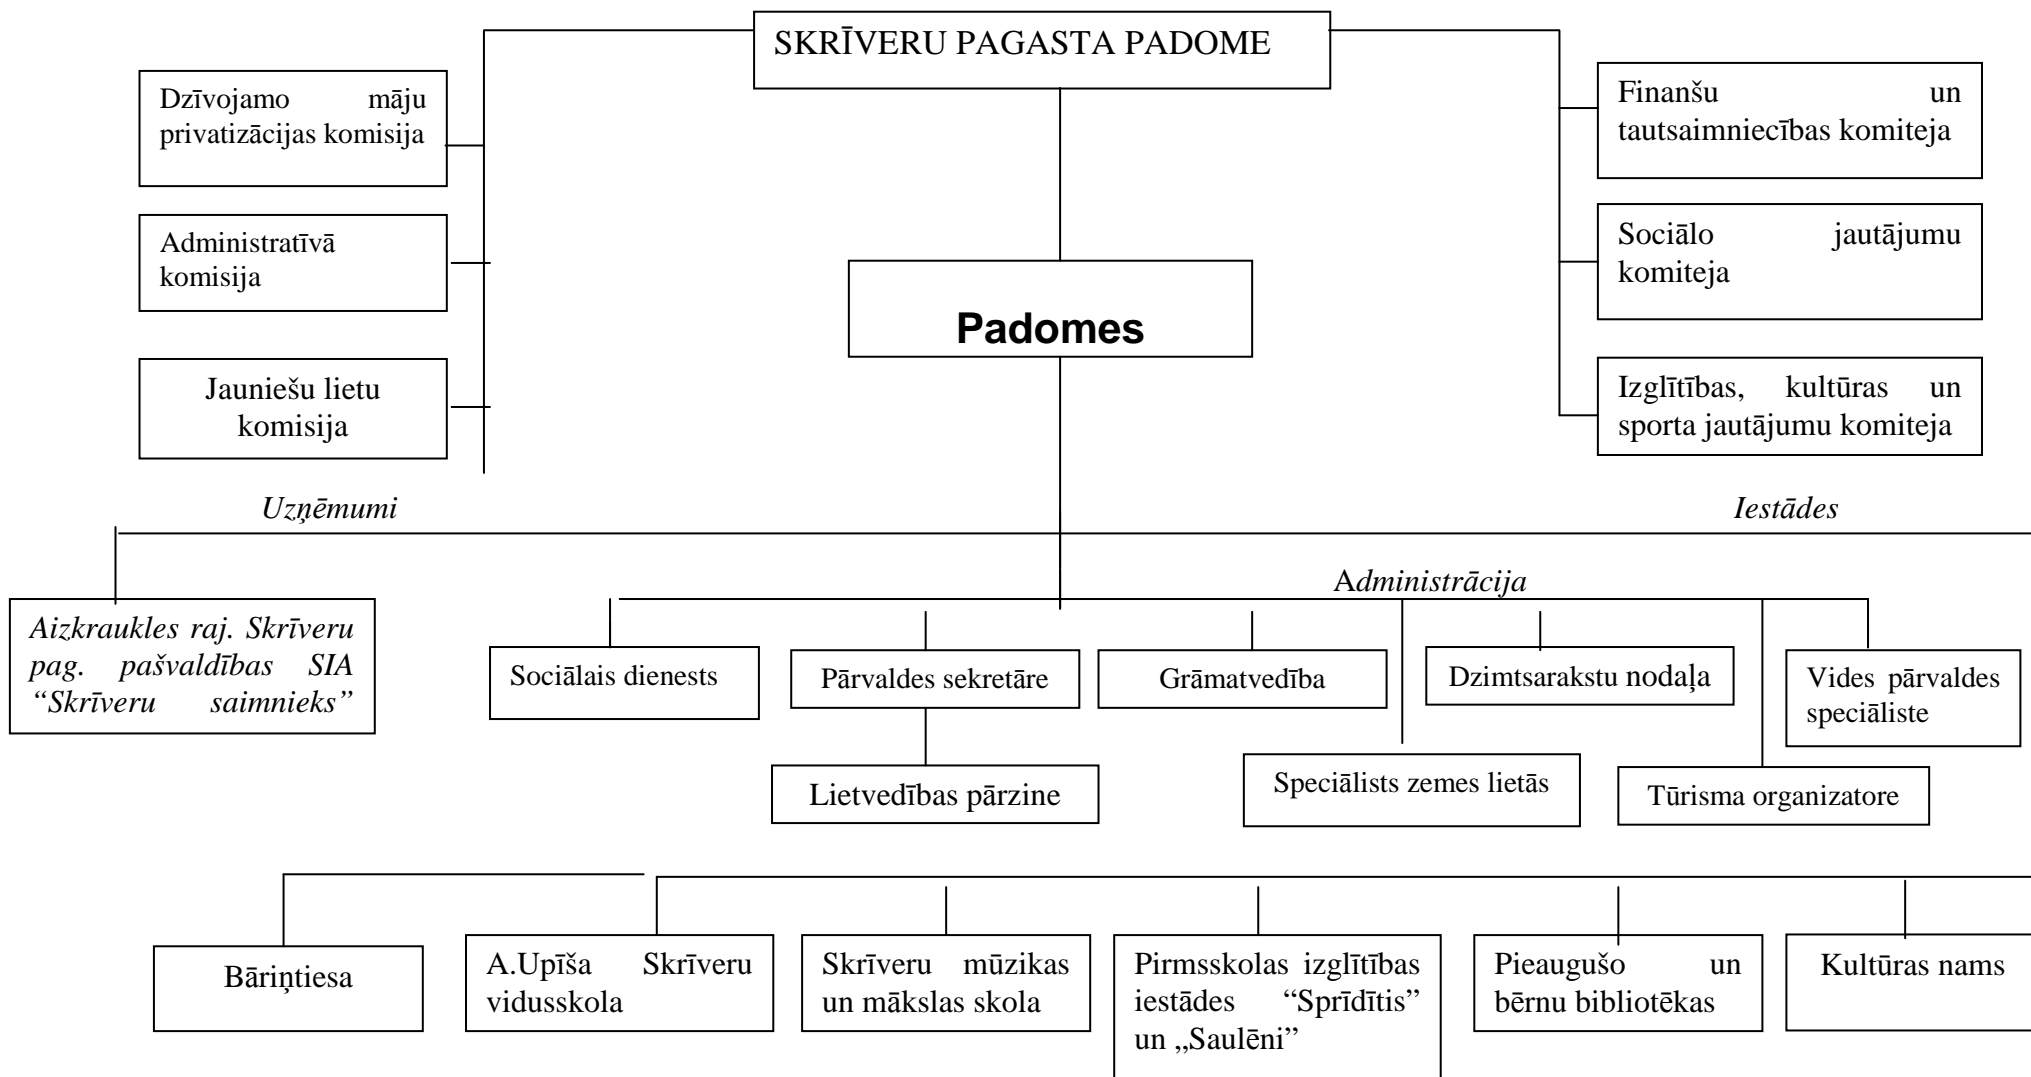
SKRĪVERU PAGASTA PADOME

Dzīvojamo māju privatizācijas komisija

Administratīvā komisija

Jauniešu lietu komisija

Padomes

Finanšu un tautsaimniecības komiteja

Sociālo jautājumu komiteja

Izglītības, kultūras un sporta jautājumu komiteja

Uzņēmumi

Iestādes

Aizkraukles raj. Skrīveru pag. pašvaldības SIA "Skrīveru saimnieks"

Administrācija

Sociālais dienests

Pārvaldes sekretāre

Grāmatvedība

Dzimtsarakstu nodaļa

Vides pārvaldes speciāliste

Lietvedības pārzine

Speciālists zemes lietās

Tūrisma organizatore

Bāriņtiesa

A.Upīša Skrīveru vidusskola

Skrīveru mūzikas un mākslas skola

Pirmsskolas izglītības iestādes "Sprīdītis" un „Saulēni"

Pieaugušo un bērnu bibliotēkas

Kultūras nams